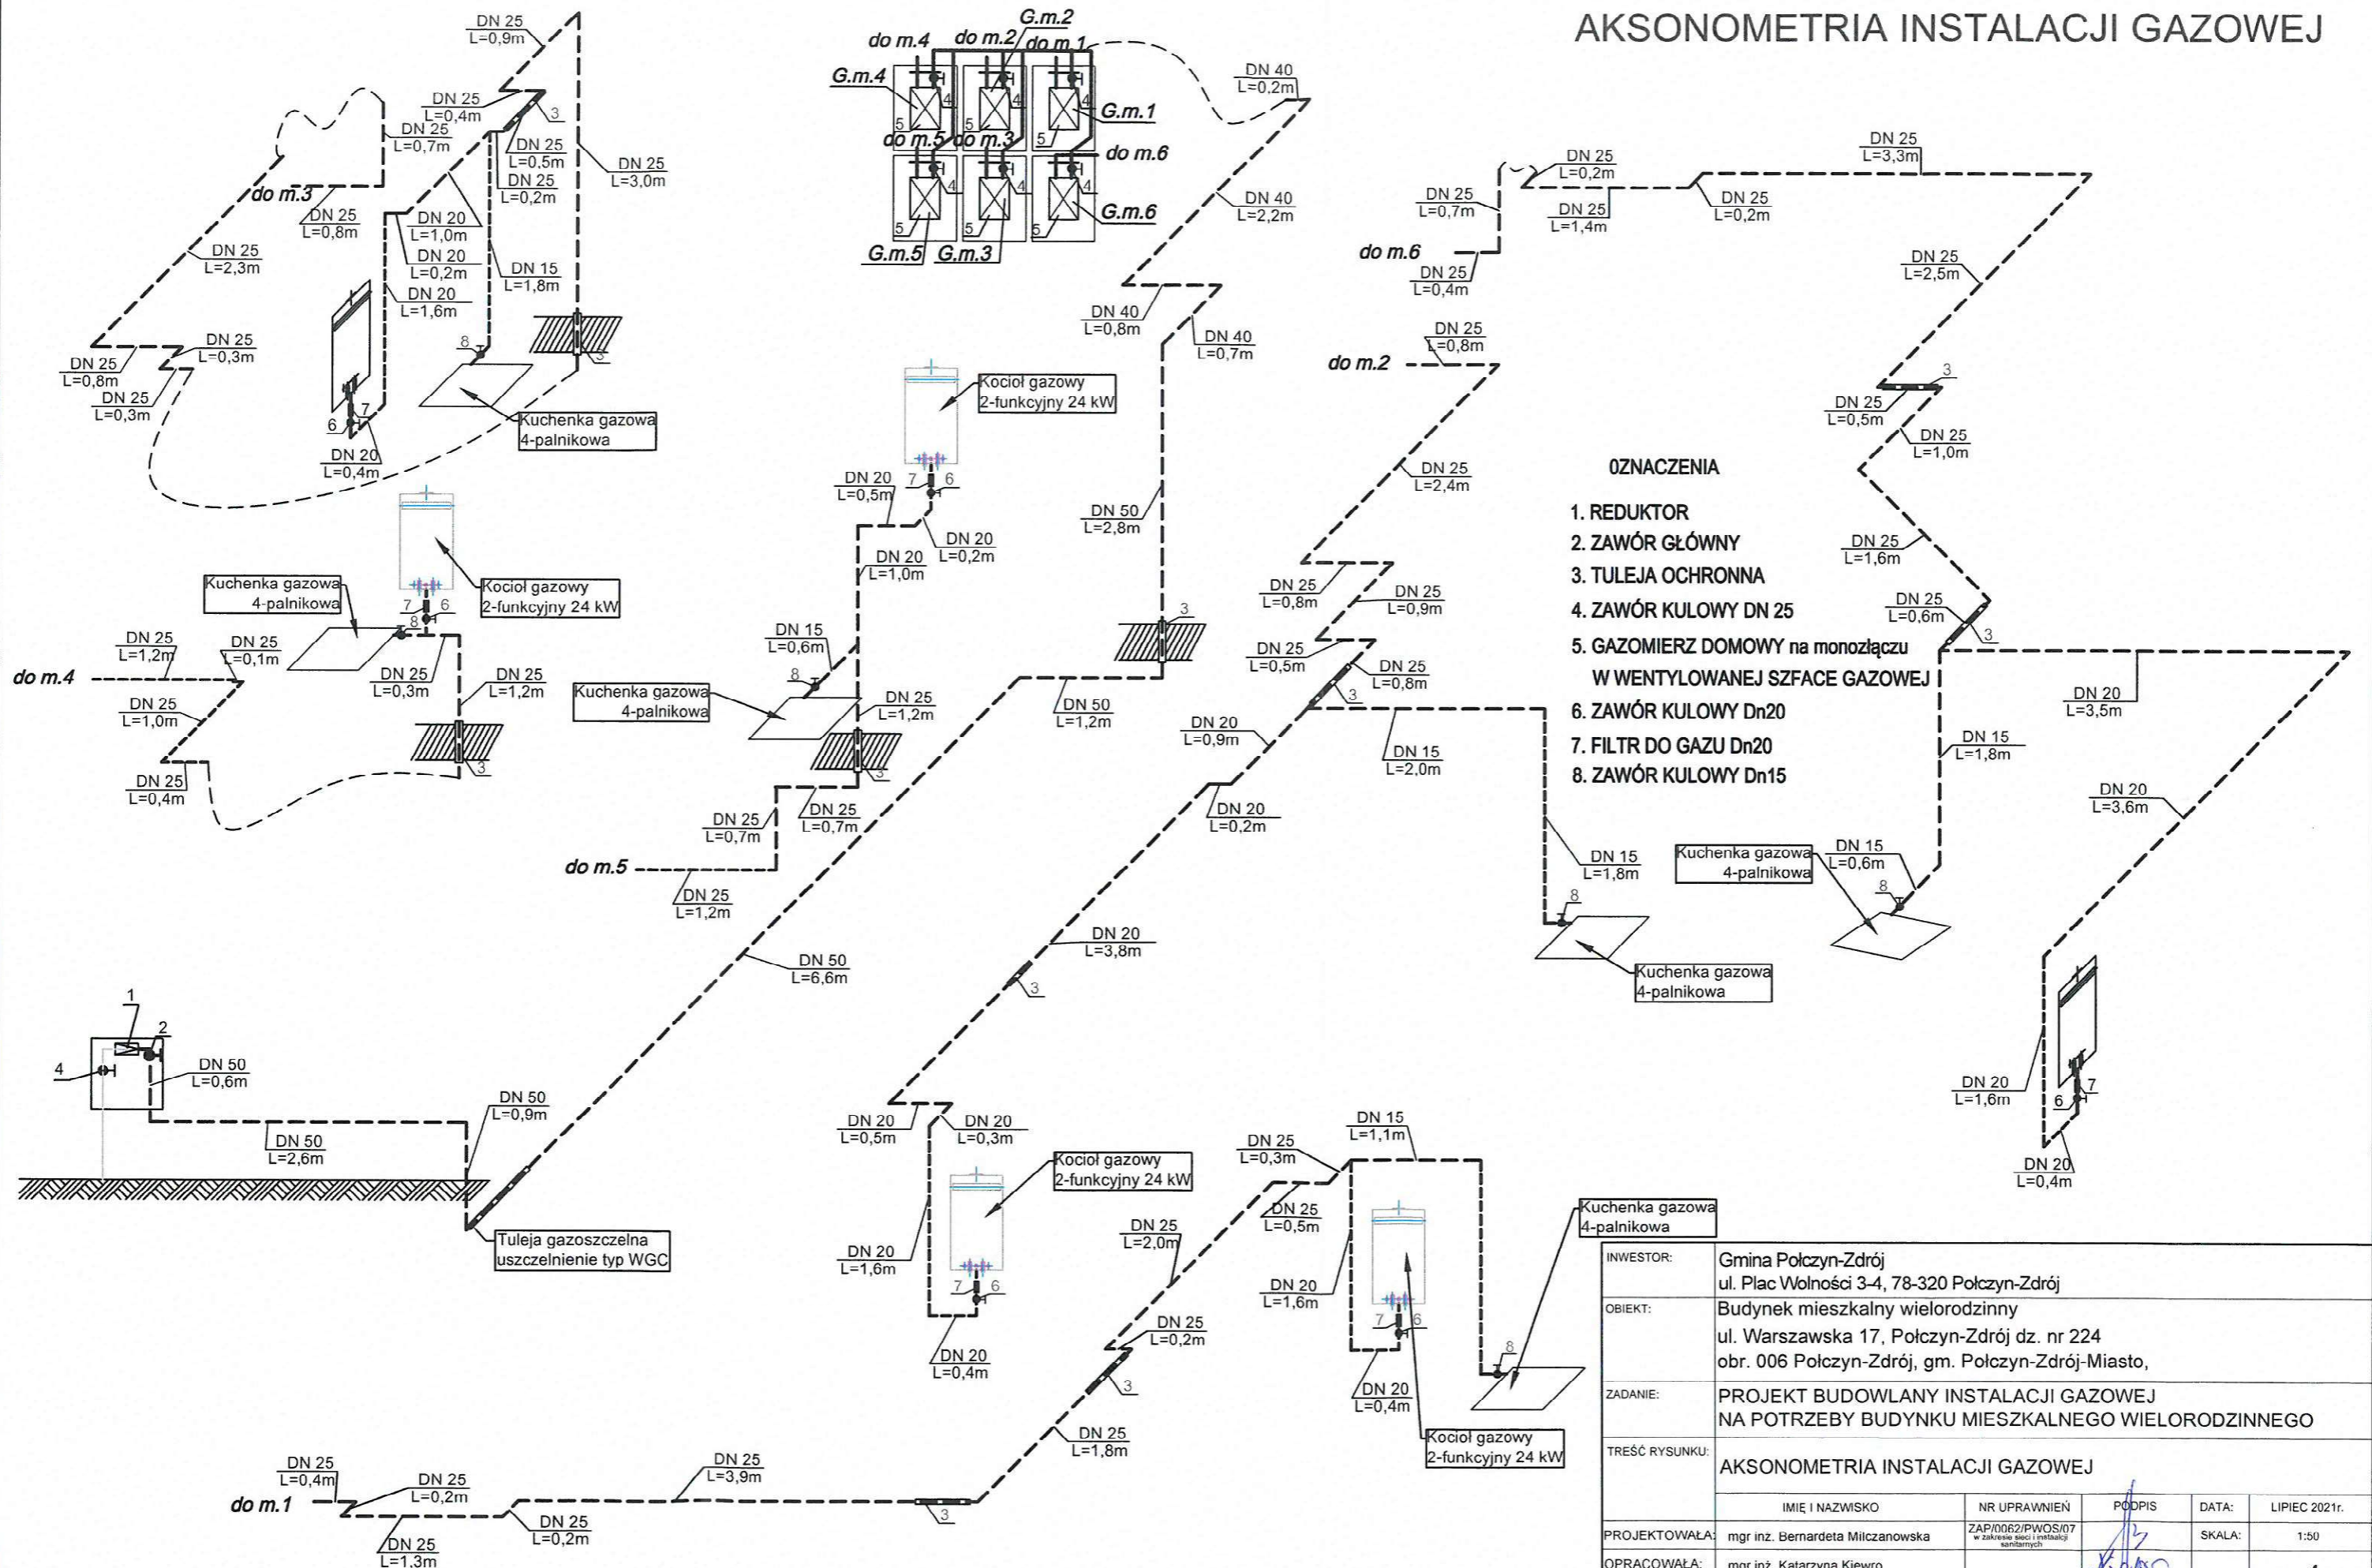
AKSONOMETRIA INSTALACJI GAZOWEJ

DN 25 L=0,9m
DN 25 L=0,4m
DN 25 L=0,7m
DN 25 L=0,5m
DN 25 L=0,2m
DN 25 L=3,0m
do m.3
DN 25 L=0,8m
DN 20 L=1,0m
DN 20 L=0,2m
DN 15 L=1,8m
DN 25 L=2,3m
DN 20 L=1,6m
DN 25 L=0,8m
DN 25 L=0,3m
DN 25 L=0,3m
DN 20 L=0,4m
Kuchenka gazowa 4-palnikowa

do m.4 do m.2 do m.1
G.m.2
G.m.4
G.m.1
do m.5 do m.3
do m.6
G.m.6
G.m.5 G.m.3

DN 40 L=0,2m
DN 40 L=2,2m
DN 40 L=0,8m
DN 40 L=0,7m
Kocioł gazowy 2-funkcyjny 24 kW
DN 20 L=0,5m
DN 20 L=0,2m
DN 20 L=1,0m
DN 50 L=2,8m

Kuchenka gazowa 4-palnikowa
Kocioł gazowy 2-funkcyjny 24 kW
DN 25 L=1,2m
DN 25 L=0,1m
do m.4
DN 25 L=0,3m
DN 25 L=1,2m
DN 25 L=1,0m
DN 25 L=0,4m

DN 15 L=0,6m
Kuchenka gazowa 4-palnikowa
DN 25 L=1,2m
DN 50 L=1,2m
DN 25 L=0,7m
DN 25 L=0,7m
do m.5
DN 25 L=1,2m
DN 50 L=6,6m
DN 20 L=3,8m

DN 25 L=0,2m
DN 25 L=3,3m
DN 25 L=0,7m
DN 25 L=1,4m
DN 25 L=0,2m
do m.6
DN 25 L=0,4m
DN 25 L=2,5m
DN 25 L=0,8m
do m.2
DN 25 L=0,5m
DN 25 L=1,0m
DN 25 L=2,4m

0ZNACZENIA
1. REDUKTOR
2. ZAWÓR GŁÓWNY
3. TULEJA OCHRONNA
4. ZAWÓR KULOWY DN 25
5. GAZOMIERZ DOMOWY na monozłączu W WENTYLOWANEJ SZFACE GAZOWEJ
6. ZAWÓR KULOWY Dn20
7. FILTR DO GAZU Dn20
8. ZAWÓR KULOWY Dn15

DN 25 L=1,6m
DN 25 L=0,8m
DN 25 L=0,9m
DN 25 L=0,6m
DN 25 L=0,5m
DN 25 L=0,8m
DN 20 L=3,5m
DN 20 L=0,9m
DN 15 L=2,0m
DN 15 L=1,8m
DN 20 L=0,2m
DN 20 L=3,6m
DN 15 L=1,8m
Kuchenka gazowa 4-palnikowa
DN 15 L=0,6m
Kuchenka gazowa 4-palnikowa

DN 50 L=0,6m
DN 50 L=0,9m
DN 50 L=2,6m
Tuleja gazoszczelna uszczelnienie typ WGC

DN 20 L=0,5m
DN 20 L=0,3m
Kocioł gazowy 2-funkcyjny 24 kW
DN 20 L=1,6m
DN 20 L=0,4m
DN 25 L=0,3m
DN 15 L=1,1m
DN 25 L=0,5m
DN 25 L=2,0m
DN 20 L=1,6m
DN 25 L=0,2m
DN 20 L=0,4m
Kocioł gazowy 2-funkcyjny 24 kW
Kuchenka gazowa 4-palnikowa
DN 25 L=1,8m
DN 20 L=1,6m
DN 20 L=0,4m

DN 25 L=0,4m
do m.1
DN 25 L=0,2m
DN 25 L=3,9m
DN 25 L=0,2m
DN 25 L=1,3m

| INWESTOR: | Gmina Połczyn-Zdrój ul. Plac Wolności 3-4, 78-320 Połczyn-Zdrój | | | | |
|---|---|---|---|---|---|
| OBIEKT: | Budynek mieszkalny wielorodzinny ul. Warszawska 17, Połczyn-Zdrój dz. nr 224 obr. 006 Połczyn-Zdrój, gm. Połczyn-Zdrój-Miasto, | | | | |
| ZADANIE: | PROJEKT BUDOWLANY INSTALACJI GAZOWEJ NA POTRZEBY BUDYNKU MIESZKALNEGO WIELORODZINNEGO | | | | |
| TREŚĆ RYSUNKU: | AKSONOMETRIA INSTALACJI GAZOWEJ | | | | |
| | IMIĘ I NAZWISKO | NR UPRAWNIEŃ | PODPIS | DATA: | LIPIEC 2021r. |
| PROJEKTOWAŁA: | mgr inż. Bernardeta Milczanowska | ZAP/0062/PWOS/07 w zakresie sieci i instalacji sanitarnych | | SKALA: | 1:50 |
| OPRACOWAŁA: | mgr inż. Katarzyna Kiewro | | | | |